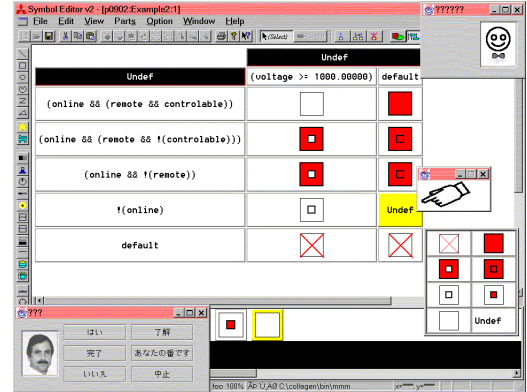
Symbol Editor v2 - [p0902:Example2:1]
File Edit View Parts Option Window Help
(Select)

??????

| | Undef | |
|---|---|---|
| Undef | (voltage >= 1000.00000) | default |
| (online && (remote && controlable)) | | |
| (online && (remote && !(controlable))) | | |
| (online && (remote)) | | |
| !(online) | | Undef |
| default | | |

| | |
|---|---|
| | |
| | |
| | |
| | Undef |

???
はい
了解
完了
あなたの番です
いいえ
中止

foo: 100% AP U_A@ C:\collagen\bin\mmm